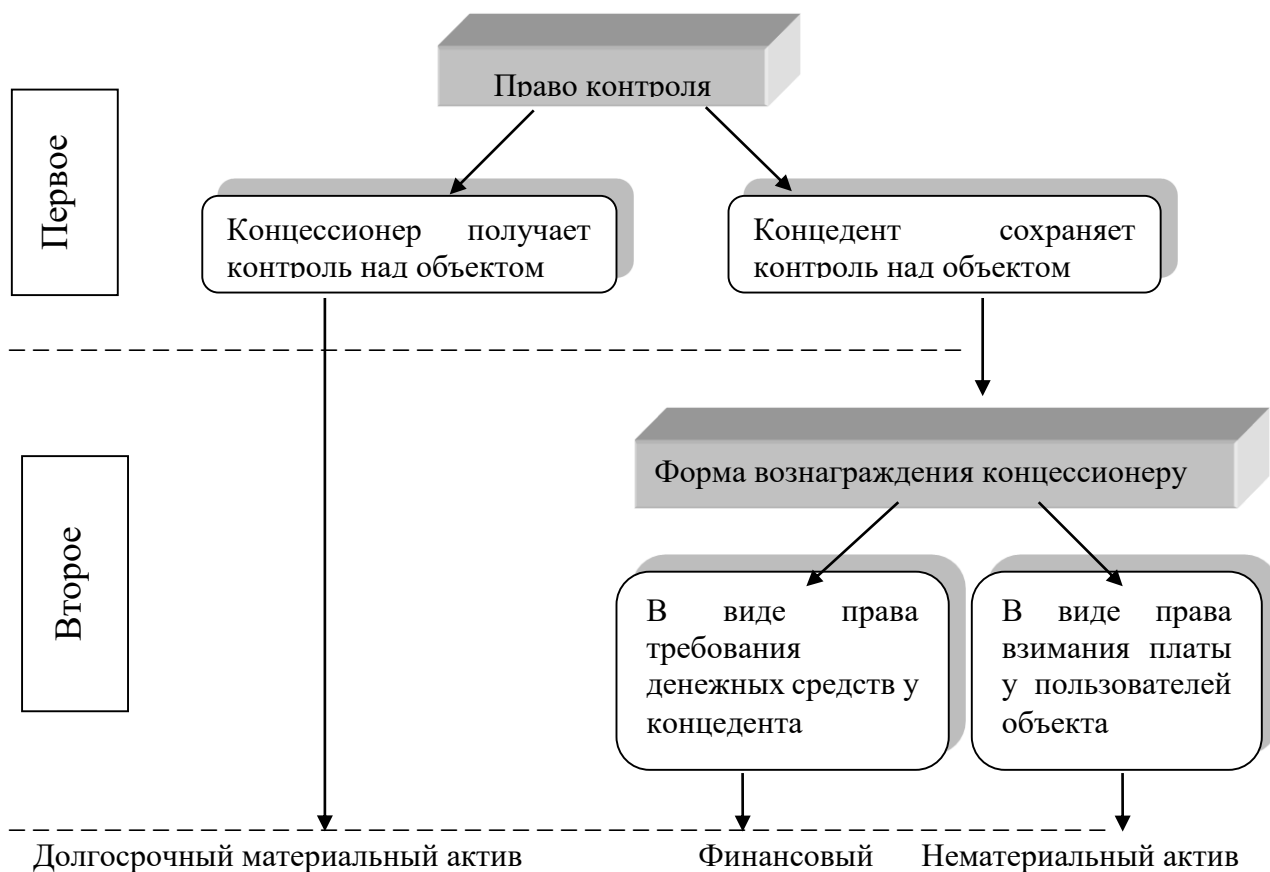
Право контроля

Первое

Концессионер получает контроль над объектом

Концедент сохраняет контроль над объектом

Форма вознаграждения концессионеру

Второе

В виде права требования денежных средств у концедента

В виде права взимания платы у пользователей объекта

Долгосрочный материальный актив

Финансовый

Нематериальный актив